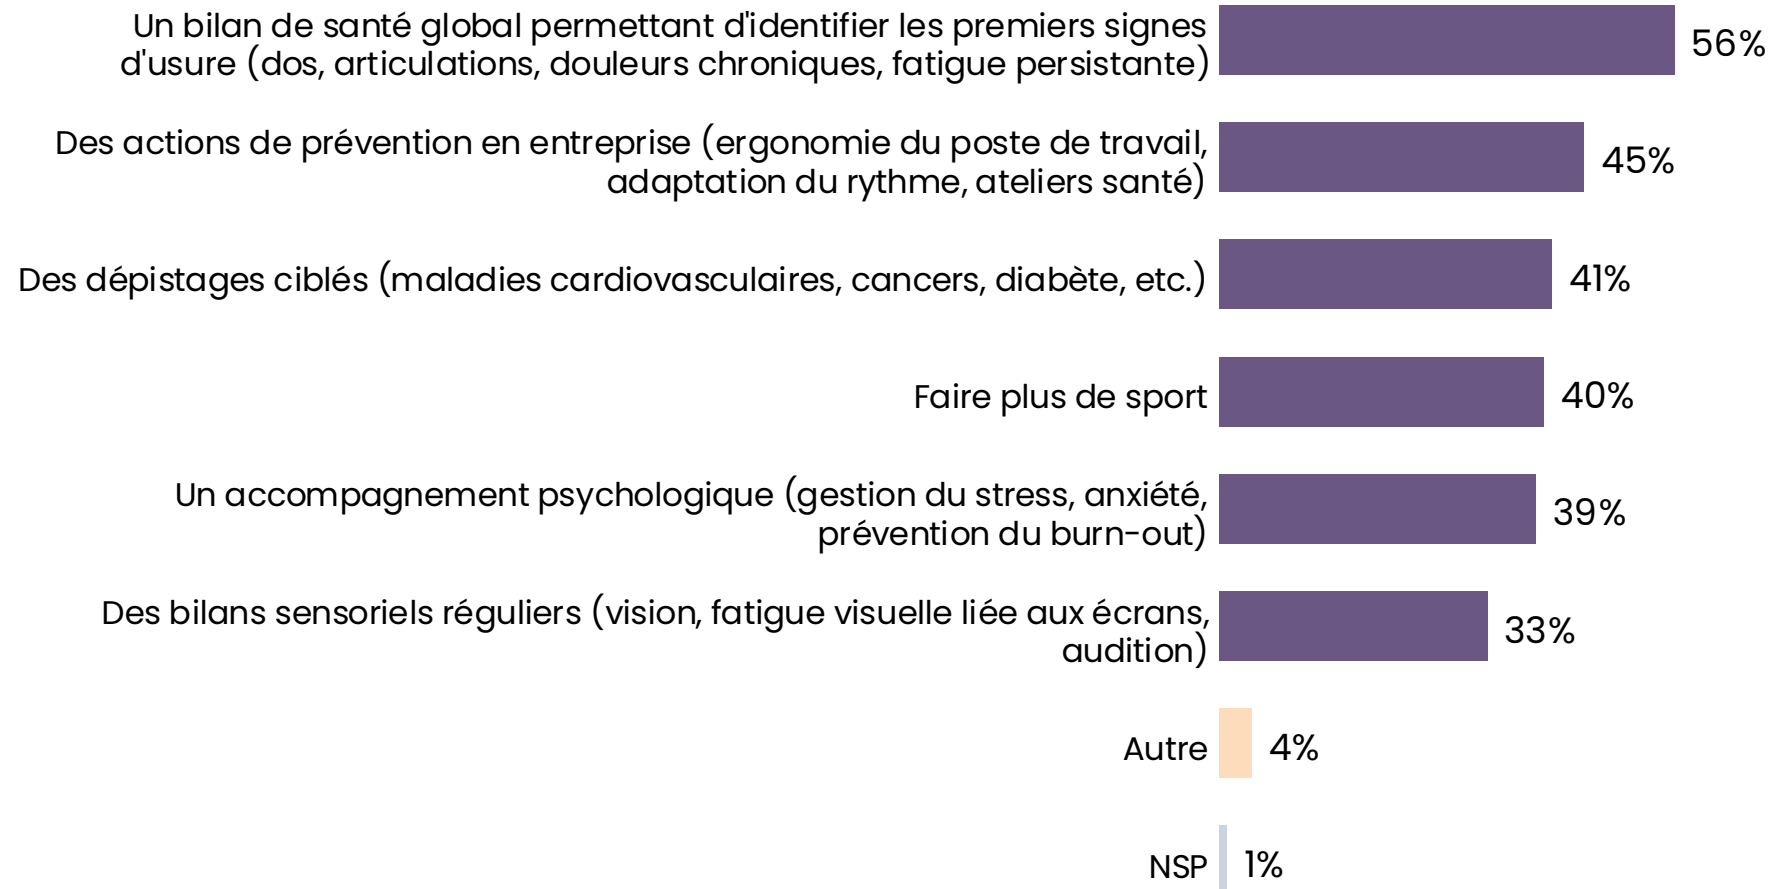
Un bilan de santé global permettant d'identifier les premiers signes d'usure (dos, articulations, douleurs chroniques, fatigue persistante) 56%

Des actions de prévention en entreprise (ergonomie du poste de travail, adaptation du rythme, ateliers santé) 45%

Des dépistages ciblés (maladies cardiovasculaires, cancers, diabète, etc.) 41%

Faire plus de sport 40%

Un accompagnement psychologique (gestion du stress, anxiété, prévention du burn-out) 39%

Des bilans sensoriels réguliers (vision, fatigue visuelle liée aux écrans, audition) 33%

Autre 4%

NSP 1%